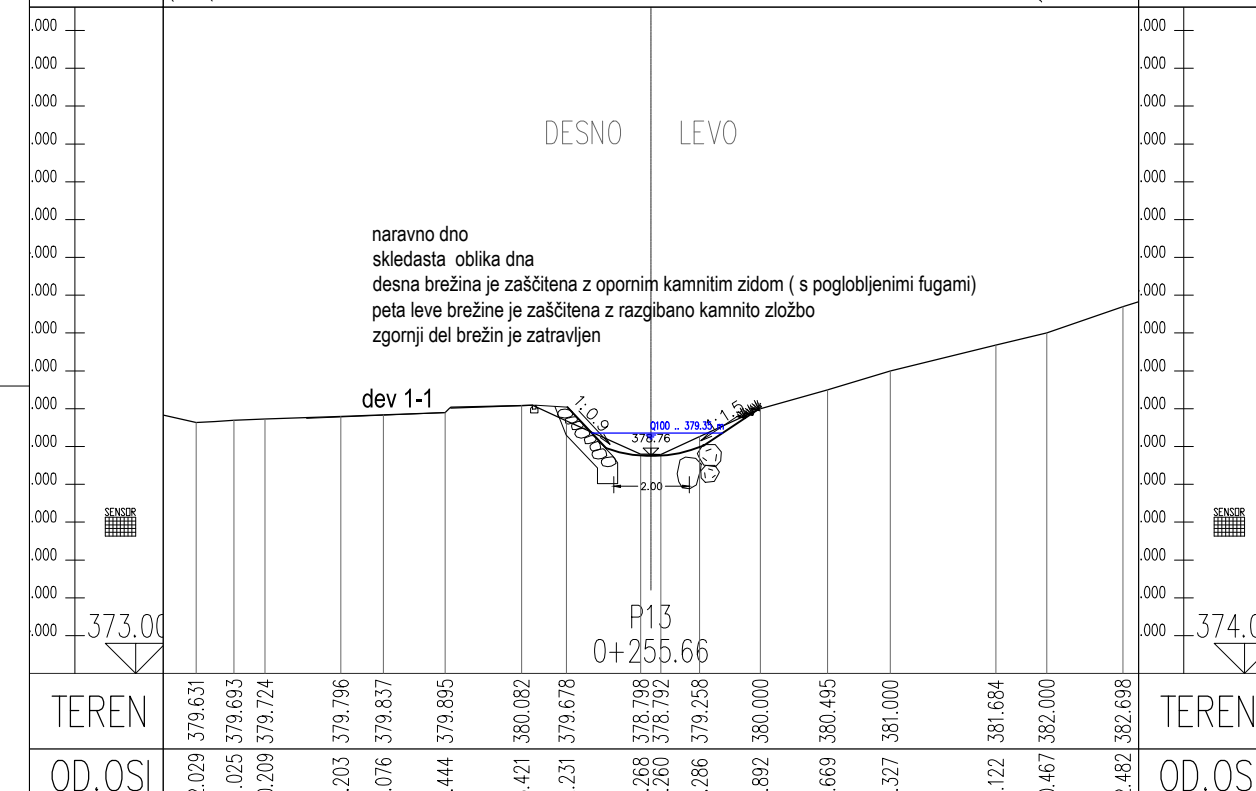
.000
.000
.000
.000
.000
.000
.000
.000
.000
.000
.000
.000
.000
.000
.000
.000
.000 373.00

DESNO LEVO

naravno dno
skledasta oblika dna
desna brežina je zaščitena z opornim kamnitim zidom ( s poglobljenimi fugami)
peta leve brežine je zaščitena z razgibano kamnito zložbo
zgornji del brežin je zatravljen

dev 1-1

1:0.9

1:1.5

Q100 .. 379.35 m

378.76

2.00

SENSOR

P13
0+255.66

.000
.000
.000
.000
.000
.000
.000
.000
.000
.000
.000
.000
.000
.000
.000
.000
.000 374.0

SENSOR

| TEREN | 379.631 | 379.693 | 379.724 | 379.796 | 379.837 | 379.895 | 380.082 | 379.678 | 378.798 | 378.792 | 379.258 | 380.000 | 380.495 | 381.000 | 381.684 | 382.000 | 382.698 | TEREN |
|---|---|---|---|---|---|---|---|---|---|---|---|---|---|---|---|---|---|---|
| OD.OSI | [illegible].029 | .025 | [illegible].209 | .203 | .076 | .444 | .421 | .231 | .268 | .260 | .286 | .892 | .669 | .327 | .122 | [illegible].467 | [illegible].482 | OD.OS |